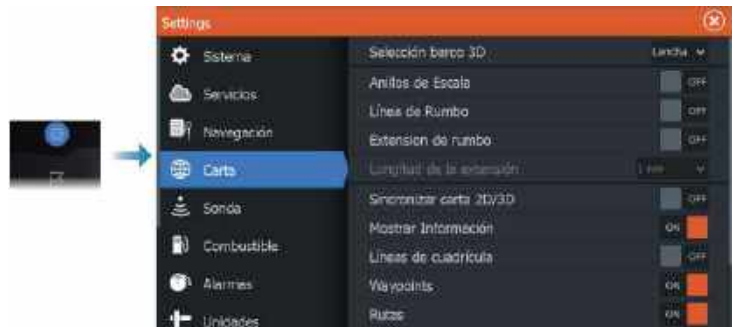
Settings

Sistema
Servicios
Navegación
Carta
Sonda
Combustible
Alarmas
Unidades

Selección barco 3D Lancha
Anillos de Escala OFF
Línea de Rumbo OFF
Extension de rumbo OFF
Longitud de la extensión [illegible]
Sincronizar carta 2D/3D OFF
Mostrar Información ON
Líneas de cuadrícula OFF
Waypoints ON
Rutas ON